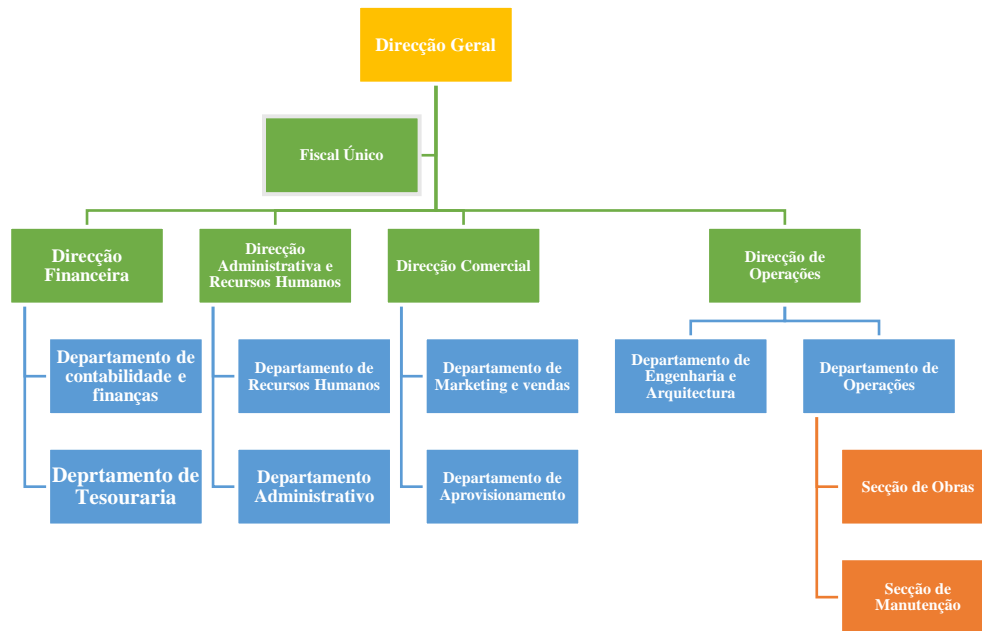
Direcção Geral

Fiscal Único

Direcção Financeira

Direcção Administrativa e Recursos Humanos

Direcção Comercial

Direcção de Operações

Departamento de contabilidade e finanças

Deprtamento de Tesouraria

Departamento de Recursos Humanos

Departamento Administrativo

Departamento de Marketing e vendas

Departamento de Aprovisionamento

Departamento de Engenharia e Arquitectura

Departamento de Operações

Secção de Obras

Secção de Manutenção